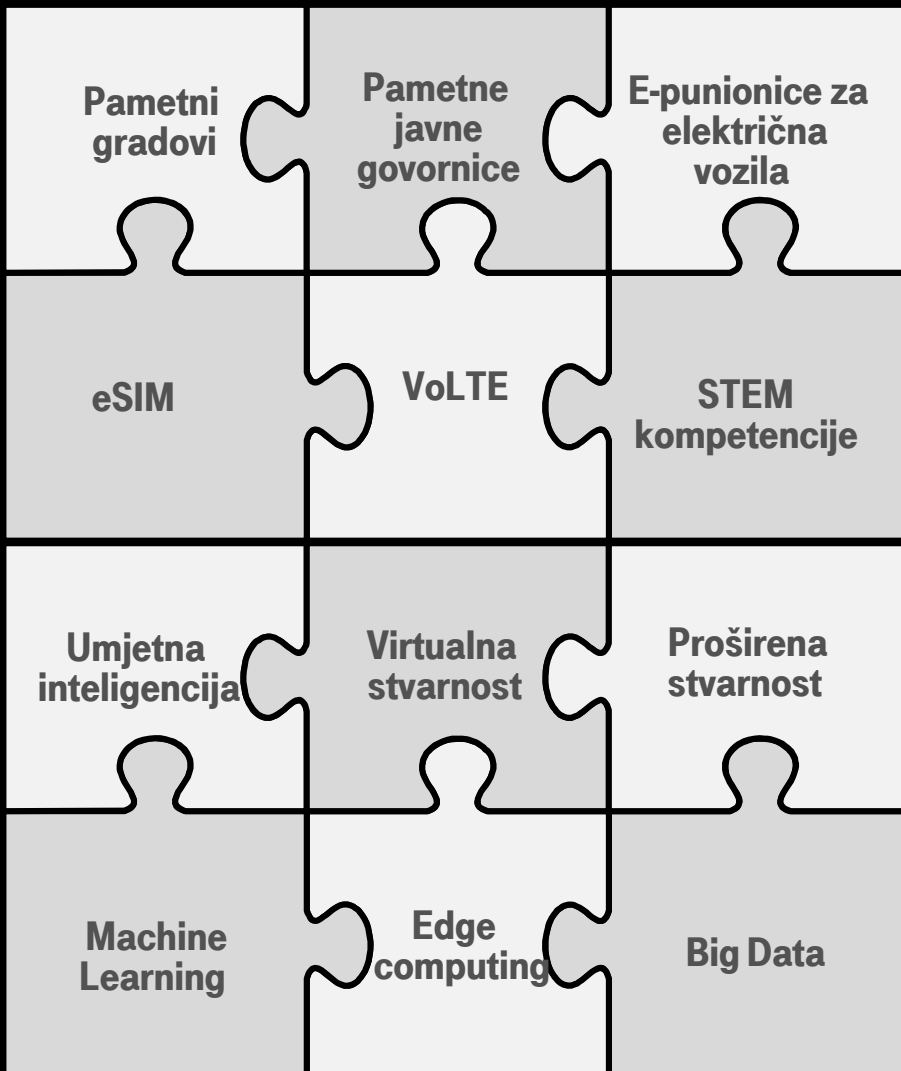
Pametni gradovi

Pametne javne govornice

E-punionice za električna vozila

eSIM

VoLTE

STEM kompetencije

Umjetna inteligencija

Virtualna stvarnost

Proširena stvarnost

Machine Learning

Edge computing

Big Data